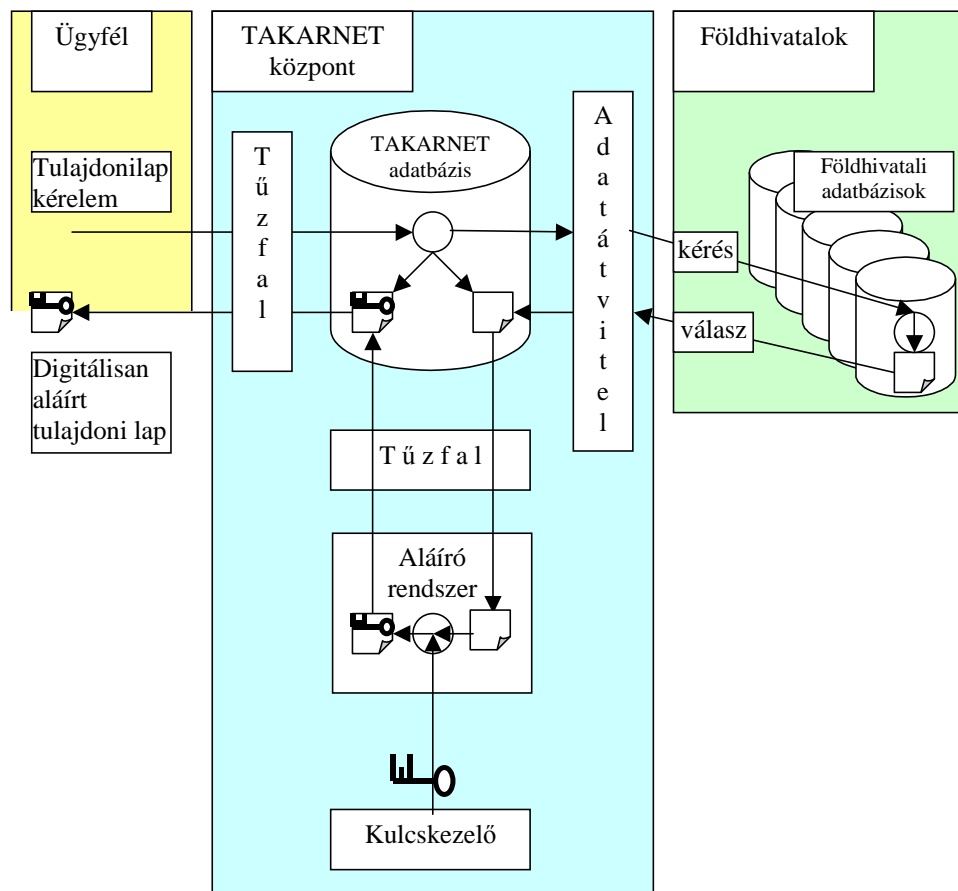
Ügyfél

TAKARNET központ

Földhivatalok

Tulajdonilap kérelem

Tűzfal

TAKARNET adatbázis

Adatátvitel

Földhivatali adatbázisok

kérés

válasz

Digitálisan aláírt tulajdoni lap

Tűzfal

Aláíró rendszer

Kulcskezelő